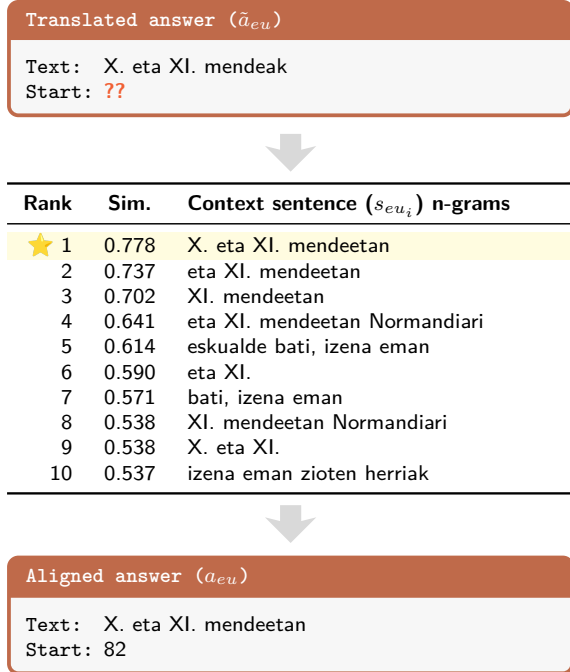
Translated answer ($\tilde{a}_{eu}$)

Text: X. eta XI. mendeak
Start: ??

| Rank | Sim. | Context sentence ($s_{eu_i}$) n-grams |
|---|---|---|
| 1 | 0.778 | X. eta XI. mendeetan |
| 2 | 0.737 | eta XI. mendeetan |
| 3 | 0.702 | XI. mendeetan |
| 4 | 0.641 | eta XI. mendeetan Normandiari |
| 5 | 0.614 | eskualde bati, izena eman |
| 6 | 0.590 | eta XI. |
| 7 | 0.571 | bati, izena eman |
| 8 | 0.538 | XI. mendeetan Normandiari |
| 9 | 0.538 | X. eta XI. |
| 10 | 0.537 | izena eman zioten herriak |

Aligned answer ($a_{eu}$)

Text: X. eta XI. mendeetan
Start: 82